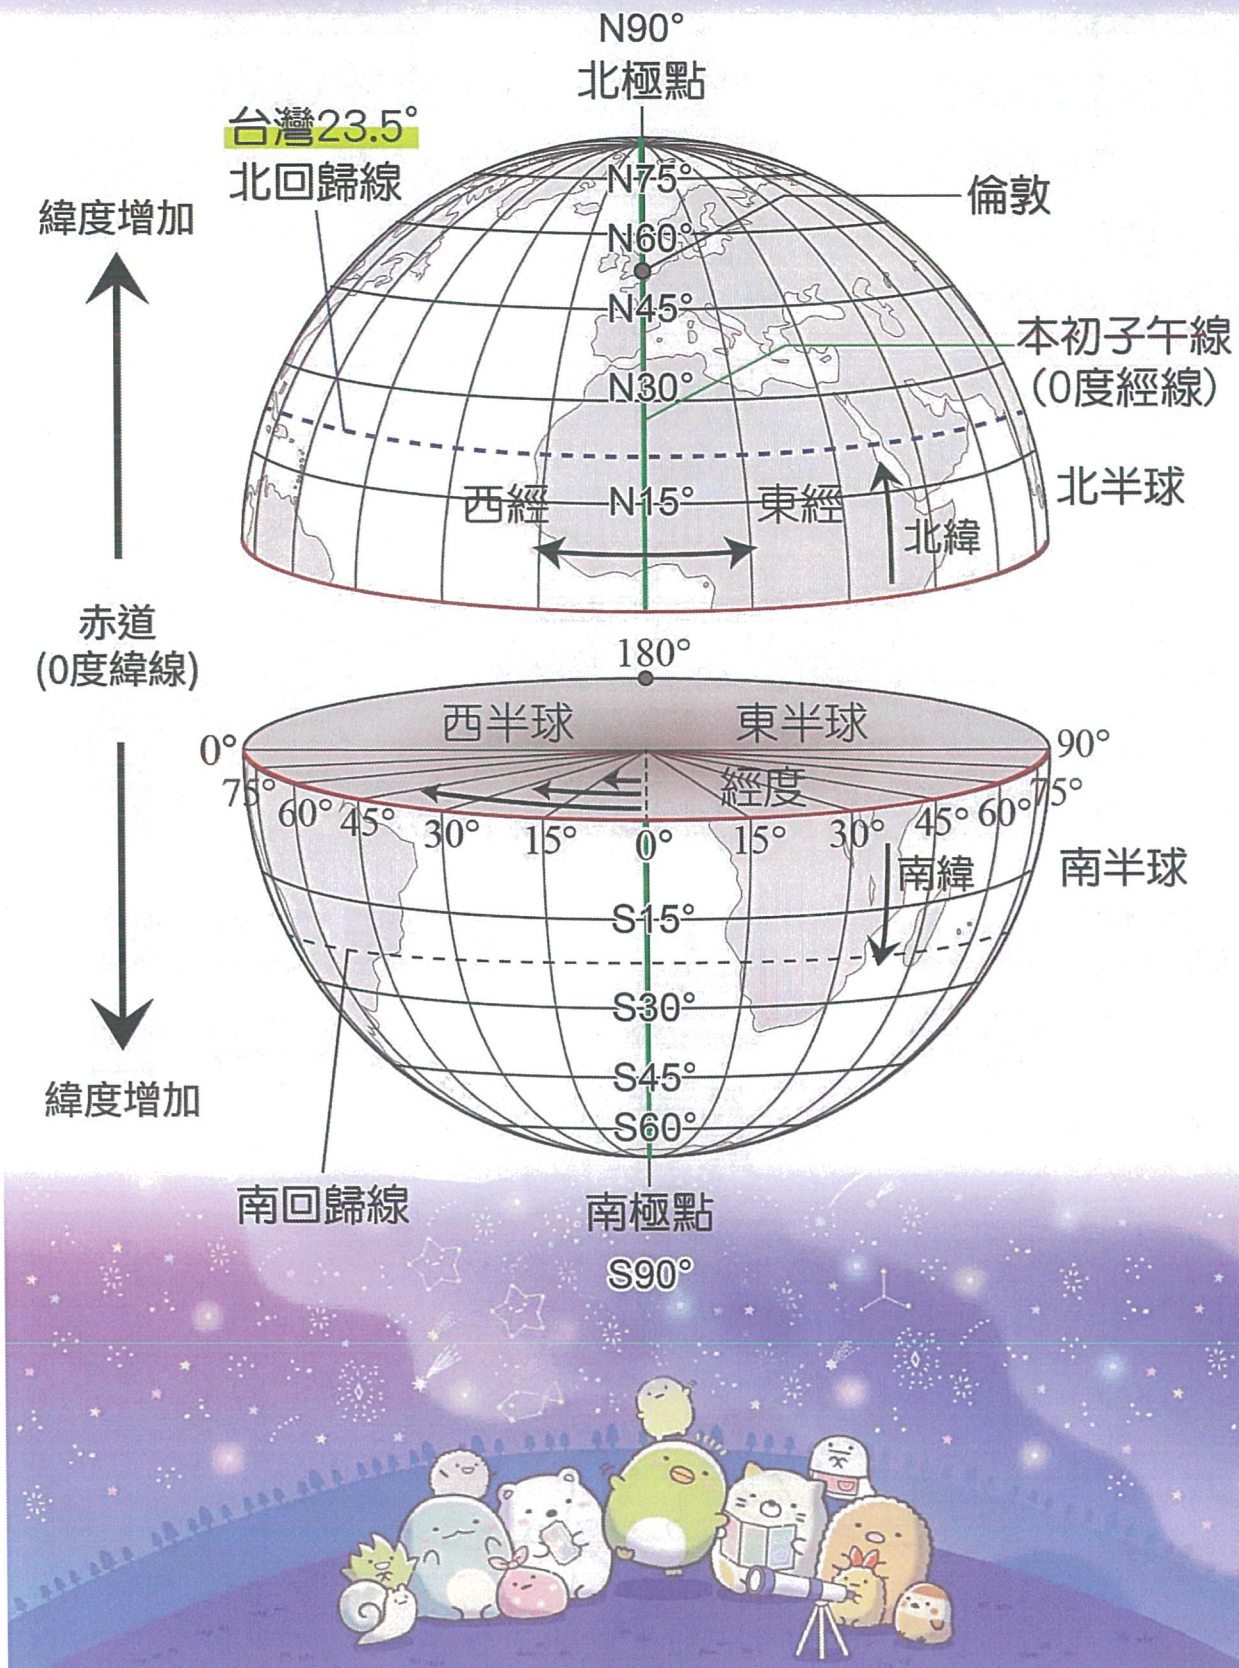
N90°
北極點

台灣23.5°
北回歸線

緯度增加

N75°
倫敦
N60°
N45°
本初子午線
(0度經線)
N30°

北半球
西經
N15°
東經
北緯

赤道
(0度緯線)

180°
西半球
東半球
0°
90°
經度
75°
60°
45°
30°
15°
0°
15°
30°
45°
60°
75°
南緯
南半球
S15°
S30°
S45°
S60°

緯度增加

南回歸線
南極點
S90°